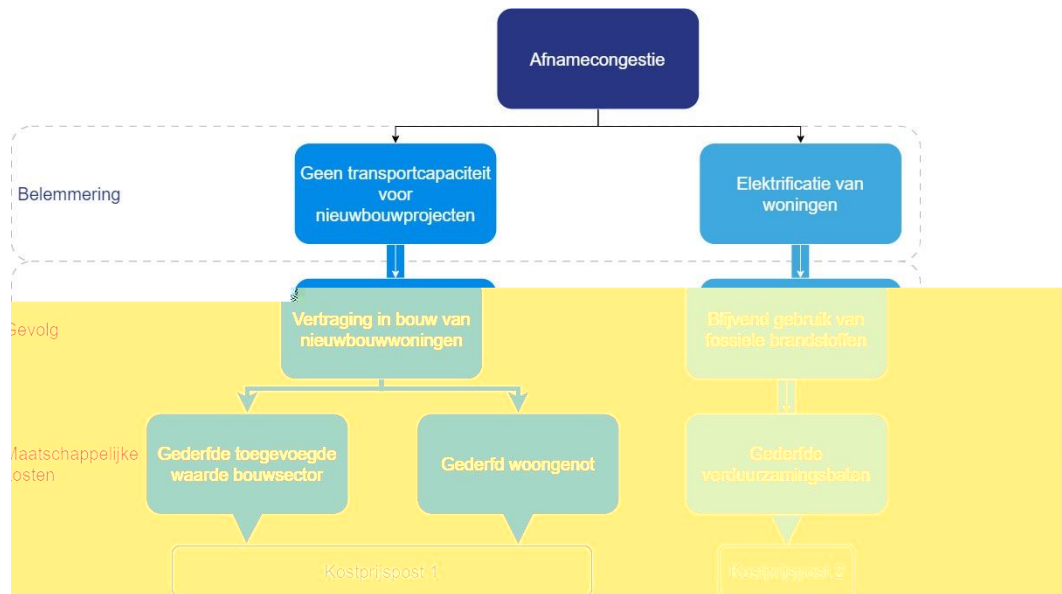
Afnamecongestie

Belemmering

Geen transportcapaciteit voor nieuwbouwprojecten

Elektrificatie van woningen

Gevolg

Vertraging in bouw van nieuwbouwwoningen

Blijvend gebruik van fossiele brandstoffen

Maatschappelijke kosten

Gederfde toegevoegde waarde bouwsector

Gederfd woongenot

Gederfde verduurzamingsbaten

Kostprijspost 1

Kostprijspost 2